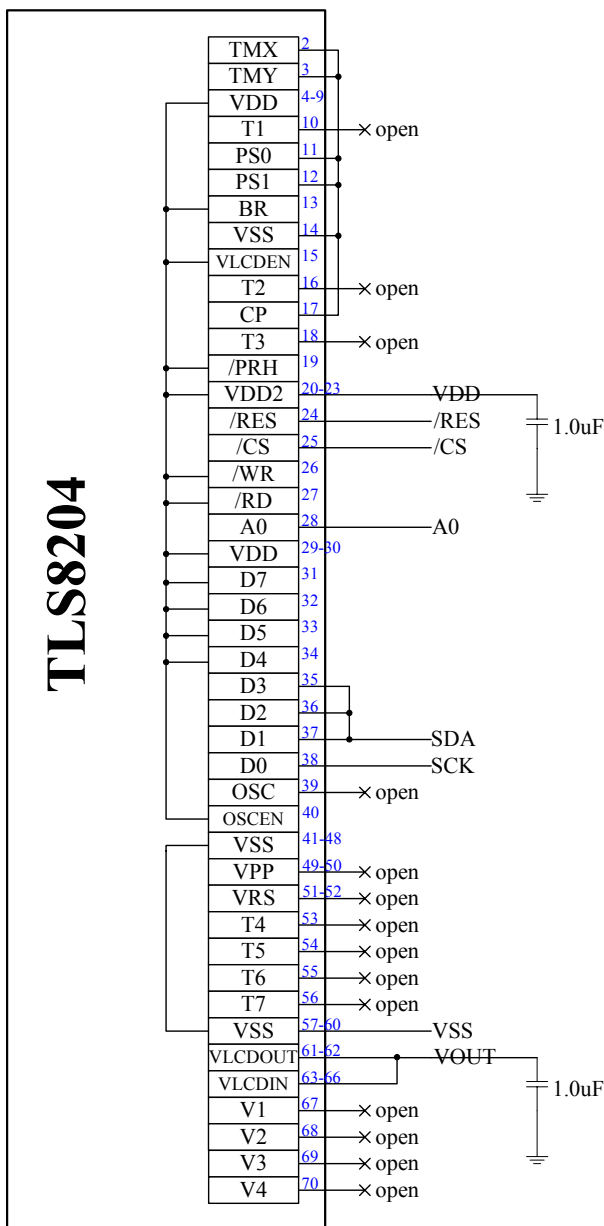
TLS8204

TMX 2
TMY 3
VDD 4-9
T1 10 open
PS0 11
PS1 12
BR 13
VSS 14
VLCDEN 15
T2 16 open
CP 17
T3 18 open
/PRH 19
VDD2 20-23 VDD
/RES 24 /RES
/CS 25 /CS
/WR 26
/RD 27
A0 28 A0
VDD 29-30
D7 31
D6 32
D5 33
D4 34
D3 35
D2 36
D1 37 SDA
D0 38 SCK
OSC 39 open
OSCEN 40
VSS 41-48
VPP 49-50 open
VRS 51-52 open
T4 53 open
T5 54 open
T6 55 open
T7 56 open
VSS 57-60 VSS
VLCDOUT 61-62 VOUT
VLCDIN 63-66
V1 67 open
V2 68 open
V3 69 open
V4 70 open

1.0uF
1.0uF